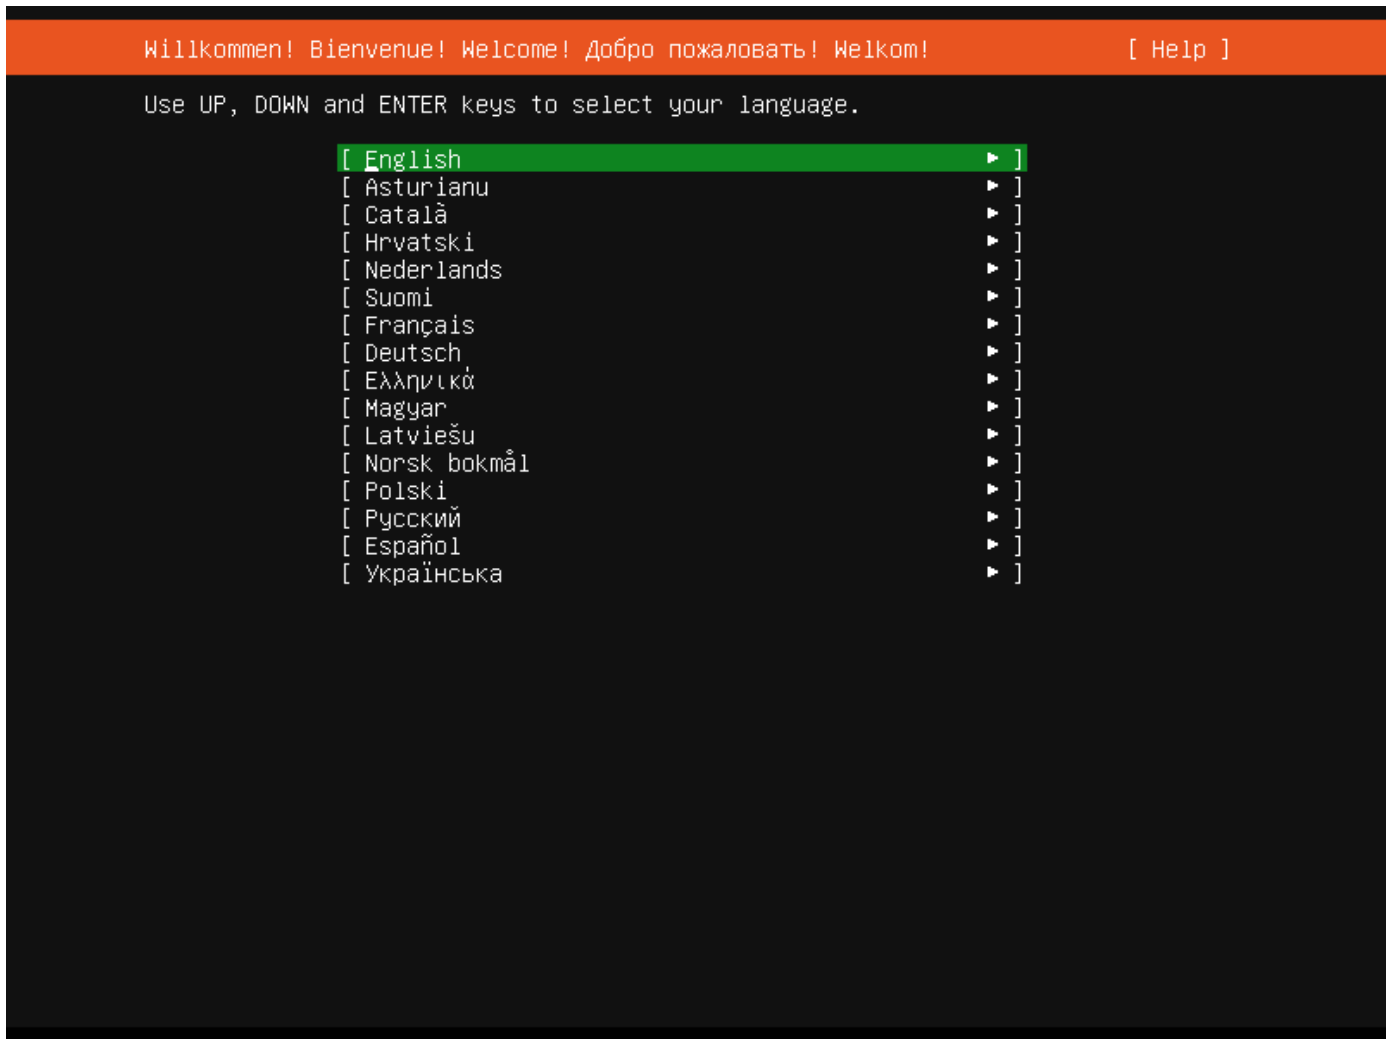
Willkommen! Bienvenue! Welcome! Добро пожаловать! Welkom! [ Help ]

Use UP, DOWN and ENTER keys to select your language.

[ English ▸ ]
[ Asturianu ▸ ]
[ Català ▸ ]
[ Hrvatski ▸ ]
[ Nederlands ▸ ]
[ Suomi ▸ ]
[ Français ▸ ]
[ Deutsch ▸ ]
[ Ελληνικά ▸ ]
[ Magyar ▸ ]
[ Latviešu ▸ ]
[ Norsk bokmål ▸ ]
[ Polski ▸ ]
[ Русский ▸ ]
[ Español ▸ ]
[ Українська ▸ ]